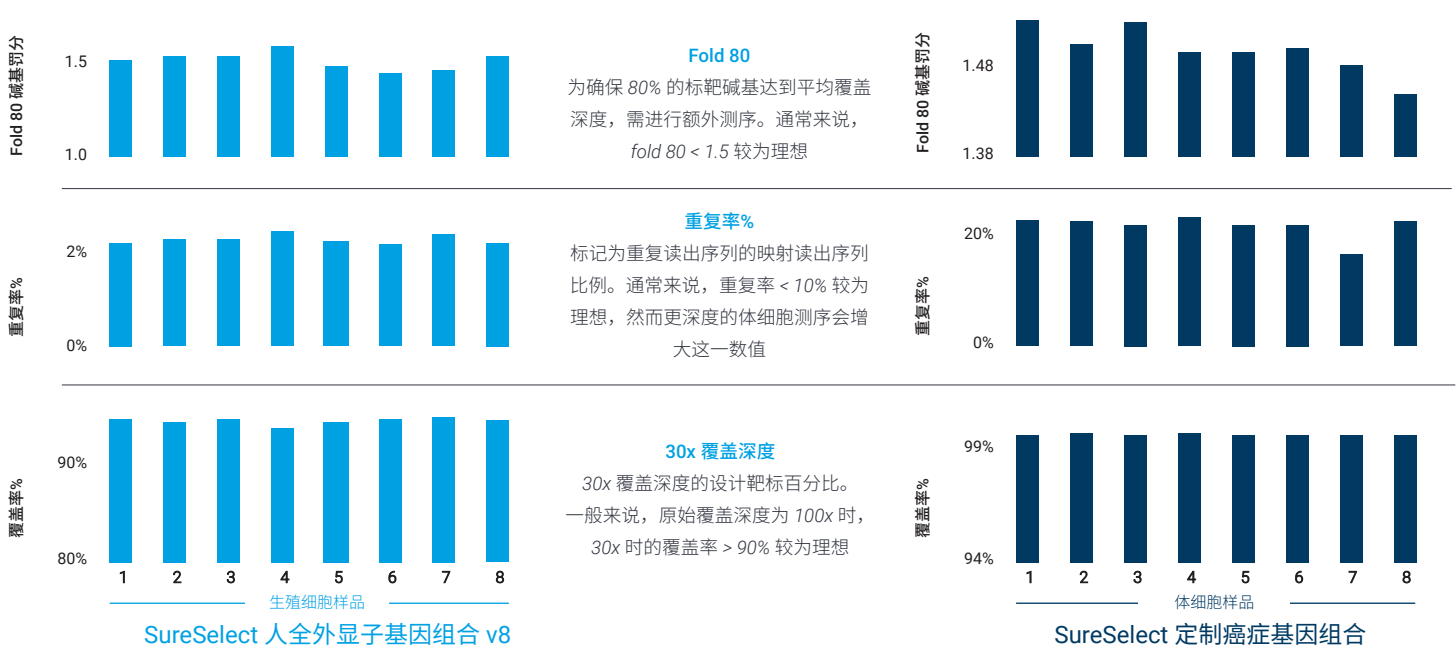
Fold 80 碱基罚分
1.5
1.0

Fold 80
为确保 80% 的标靶碱基达到平均覆盖深度，需进行额外测序。通常来说，fold 80 < 1.5 较为理想

Fold 80 碱基罚分
1.48
1.38

2%
重复率%
0%

重复率%
标记为重复读出序列的映射读出序列比例。通常来说，重复率 < 10% 较为理想，然而更深度的体细胞测序会增大这一数值

20%
重复率%
0%

90%
覆盖率%
80%

30x 覆盖深度
30x 覆盖深度的设计靶标百分比。一般来说，原始覆盖深度为 100x 时，30x 时的覆盖率 > 90% 较为理想

99%
覆盖率%
94%

1 2 3 4 5 6 7 8
生殖细胞样品
SureSelect 人全外显子基因组合 v8

1 2 3 4 5 6 7 8
体细胞样品
SureSelect 定制癌症基因组合